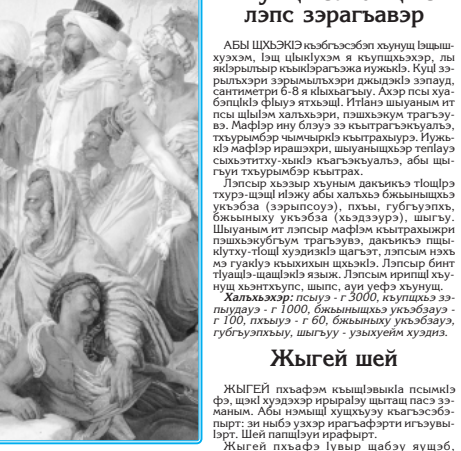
лэпс зэрагъавэр

АБЫ ЩХЬЭКIЭ кьэбгъэсэбэп хъунущ Iэщыхуэхэм, Iэщ цIыкIухэм я кьупщхьэхэр, лы якIэрытыр кьыкIэрагъэхым нужьэкIэ. КъуI зэрытхьэри зэрымылхьэри джыдэкIэ зэпаудсантиметр 6-8 я кIыхьагъыу. Ахэр псы хуабэпщIкIэ фIыуэ ятхьэщI. ИтIанэ шыуаным ит псы щIыIэм халъхьэри, пэшхьэхум трагъэувэ. МафIэр ину блэуэ зэ кьытрагъэкъуалъэ, тхъурымбэр чымчыркIэ кьытрахыурэ. Нужькiэ мафIэр иращэхри, шыуаныщхьэр темпауэ сыхьэтитху-хыкIэ кьагъэкъуалъэ, абы щыгъуи тхъурымбэр кьытрах.

Лэпсыр хьэзыр хъуным дакъикъэ тIощIрэ тхурэ-щэщI нIэжу абы халъхьэ бжьыныщхьэ укъэбза (зэрыпсоуэ), пхъы, губгъуэпхь, бжьыныху укъэбза (хъэдэурэ), шыгъу. Шыуаным ит лэпсыр мафIэм кьытрахыкри пэшхьэкубгъум трагъэувэ, дакъикъэ пщыкIутху-тIощI хуэдизкIэ щагъэт, лэпсым нэхъ мэ гуакIуэ кьыхихын щхьэкIэ. Лэпсыр бинт тIуащIэ-щащIэкIэ языжк. Лэпсым ириплщI хъунущ хьэнтхъупс, шыпс, ауи уефэ хъунущ.

Халъхьэхэр: псыуэ - г 3000, кьупщхьэ зэпыудауэ - г 1000, бжьыныщхьэ укъэбзауэ - г 100, пхъыуэ - г 60, бжьыныху укъэбзауэ, губгъуэпхъыу, шыгъуу - узыхуейм хуэдиз.

Жыгей шей

ЖЫГЕЙ пхъафэм кьыщIэвыкIа псымкIэ фэ, щэкI хуэдэхэр ирырагъу щытащ пасэ зэманым. Абы нэмыщI хущхъуэу кьагъэсэбэпырт: зи ныбэ узхэр игрэафэрти игъэувыIэрт. Шей папщIэуи ирафырт.

Жыгей пхъафэ Iувыр щабэу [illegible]